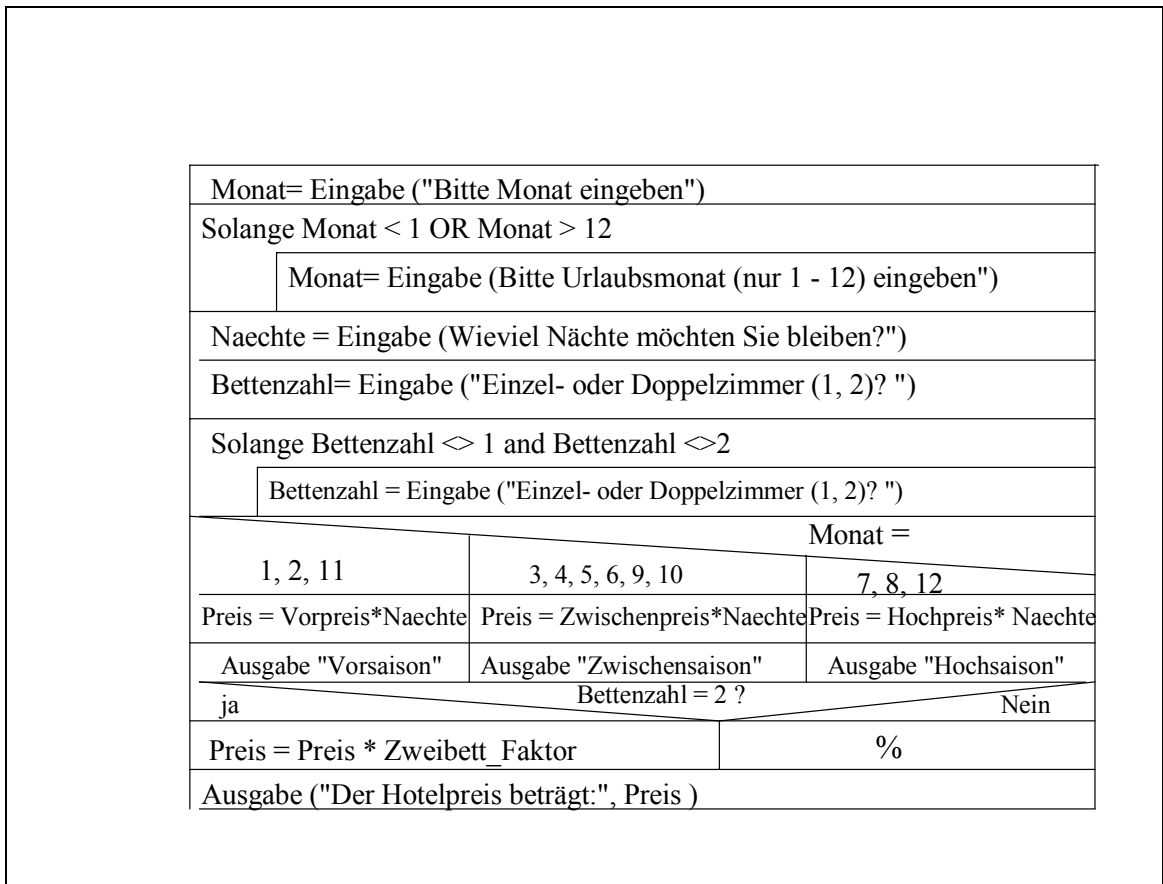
Monat= Eingabe ("Bitte Monat eingeben")

Solange Monat < 1 OR Monat > 12

Monat= Eingabe (Bitte Urlaubsmonat (nur 1 - 12) eingeben")

Naechte = Eingabe (Wieviel Nächte möchten Sie bleiben?")

Bettenzahl= Eingabe ("Einzel- oder Doppelzimmer (1, 2)? ")

Solange Bettenzahl <> 1 and Bettenzahl <>2

Bettenzahl = Eingabe ("Einzel- oder Doppelzimmer (1, 2)? ")

Monat =

| 1, 2, 11 | 3, 4, 5, 6, 9, 10 | 7, 8, 12 |
|---|---|---|
| Preis = Vorpreis*Naechte | Preis = Zwischenpreis*Naechte | Preis = Hochpreis* Naechte |
| Ausgabe "Vorsaison" | Ausgabe "Zwischensaison" | Ausgabe "Hochsaison" |

Bettenzahl = 2 ?

ja

Nein

| Preis = Preis * Zweibett_Faktor | % |
|---|---|

Ausgabe ("Der Hotelpreis beträgt:", Preis )